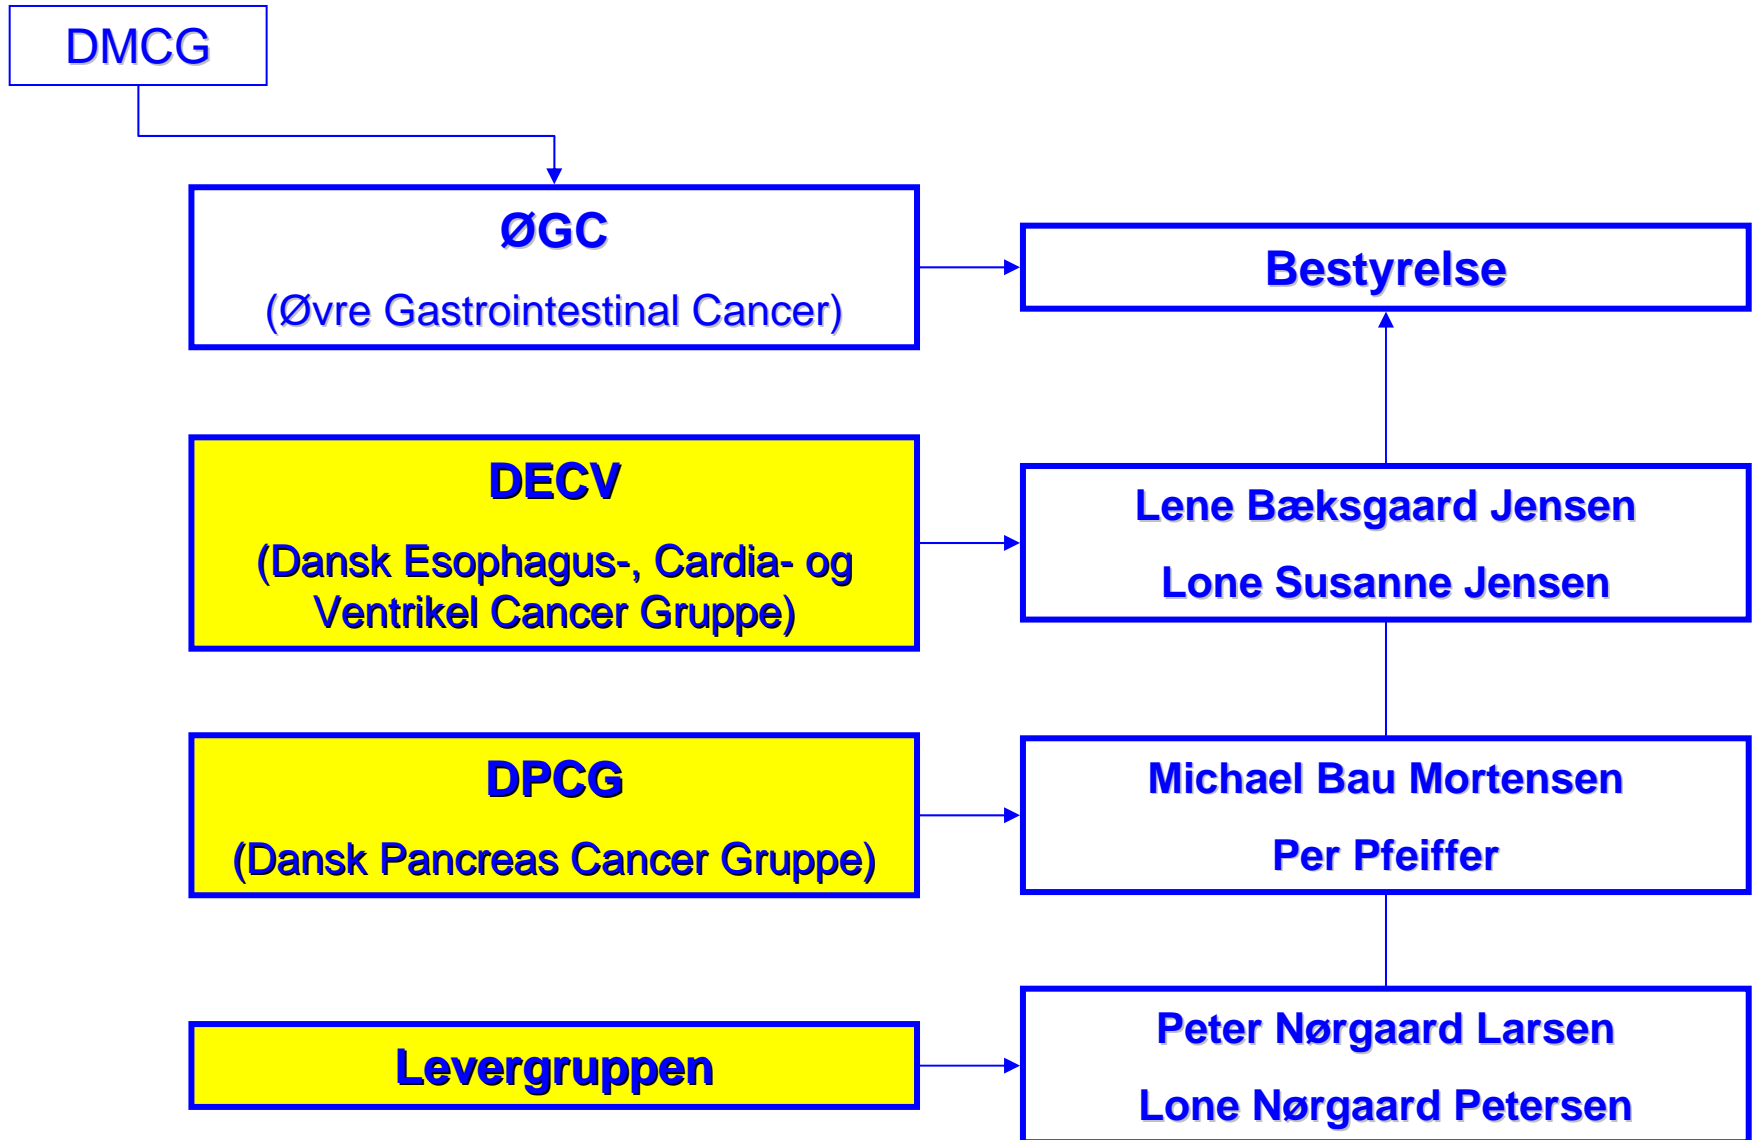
DMCG

ØGC

(Øvre Gastrointestinal Cancer)

Bestyrelse

DECV

(Dansk Esophagus-, Cardia- og Ventrikel Cancer Gruppe)

Lene Bæksgaard Jensen

Lone Susanne Jensen

DPCG

(Dansk Pancreas Cancer Gruppe)

Michael Bau Mortensen

Per Pfeiffer

Levergruppen

Peter Nørgaard Larsen

Lone Nørgaard Petersen